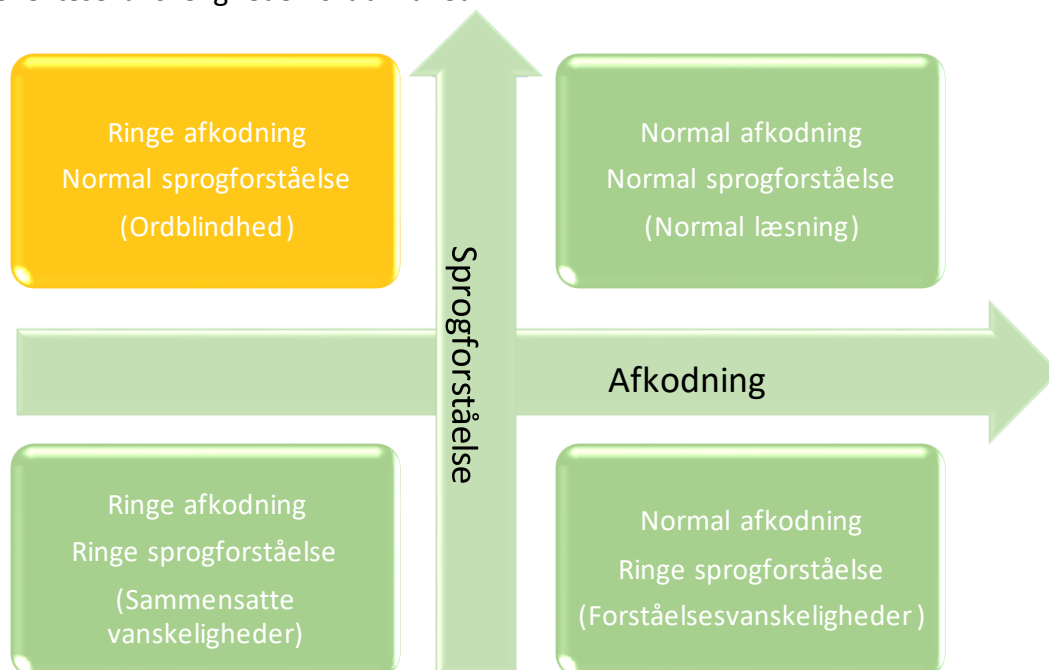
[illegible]

Ringe afkodning
Normal sprogforståelse
(Ordblindhed)

Normal afkodning
Normal sprogforståelse
(Normal læsning)

Sprogforståelse

Afkodning

Ringe afkodning
Ringe sprogforståelse
(Sammensatte vanskeligheder)

Normal afkodning
Ringe sprogforståelse
(Forståelsesvanskeligheder)